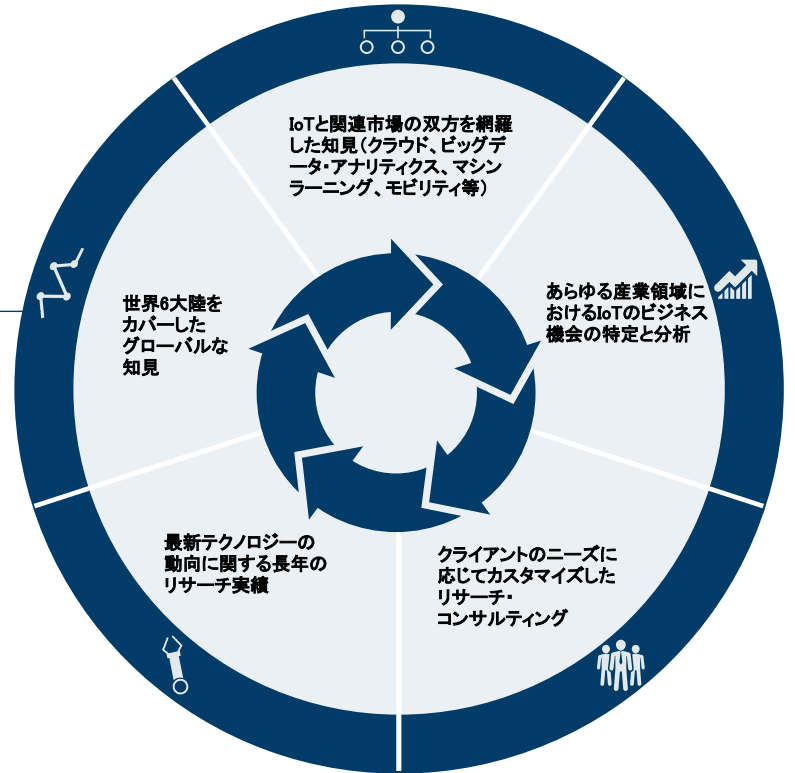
IoTと関連市場の双方を網羅した知見（クラウド、ビッグデータ・アナリティクス、マシンラーニング、モビリティ等）

あらゆる産業領域におけるIoTのビジネス機会の特定と分析

クライアントのニーズに応じてカスタマイズしたリサーチ・コンサルティング

最新テクノロジーの動向に関する長年のリサーチ実績

世界6大陸をカバーしたグローバルな知見